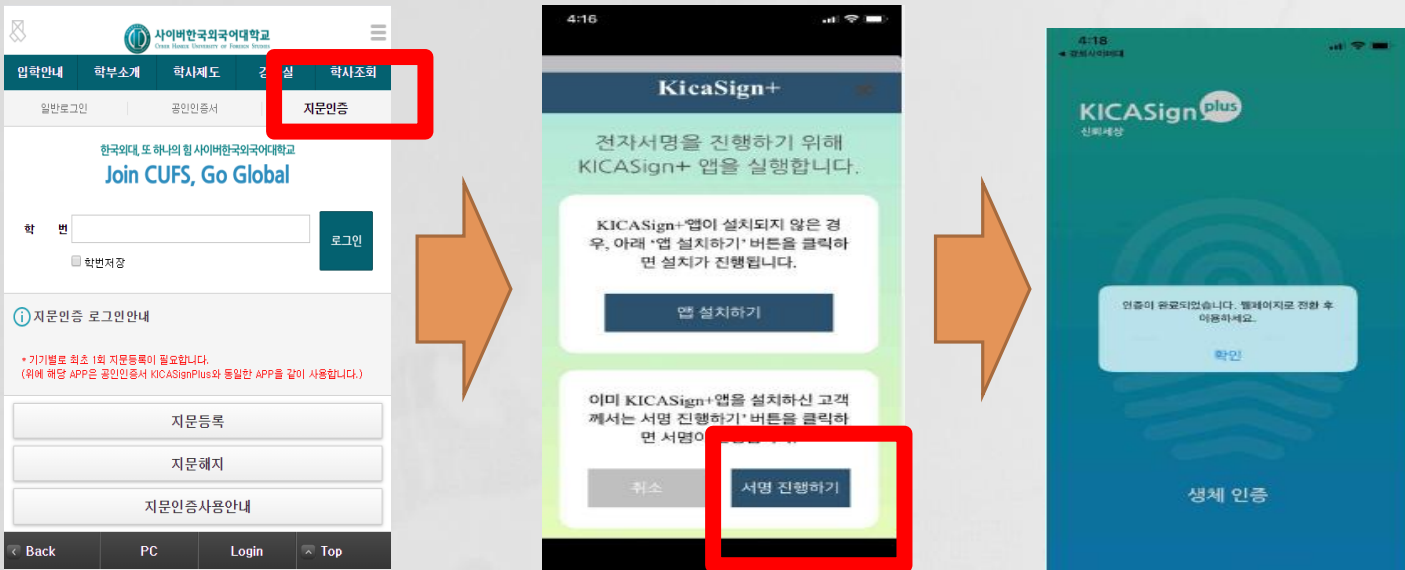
사이버한국외국어대학교
CYBER HANKUK UNIVERSITY OF FOREIGN STUDIES

입학안내 학부소개 학사제도 강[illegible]실 학사조회

일반로그인 공인인증서 지문인증

한국외대, 또 하나의 힘 사이버한국외국어대학교
Join CUFS, Go Global

학 번
로그인
학번저장

지문인증 로그인안내

* 기기별로 최초 1회 지문등록이 필요합니다.
(위에 해당 APP은 공인인증서 KICASignPlus와 동일한 APP을 같이 사용합니다.)

지문등록
지문해지
지문인증사용안내

Back PC Login Top

4:16

KicaSign+

전자서명을 진행하기 위해 KICASign+ 앱을 실행합니다.

KICASign+'앱이 설치되지 않은 경우, 아래 '앱 설치하기' 버튼을 클릭하면 설치가 진행됩니다.

앱 설치하기

이미 KICASign+앱을 설치하신 고객께서는 서명 진행하기' 버튼을 클릭하면 서명이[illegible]

취소
서명 진행하기

4:18

KICASign plus
신뢰세상

인증이 완료되었습니다. 웹페이지로 전환 후 이용하세요.

확인

생체 인증